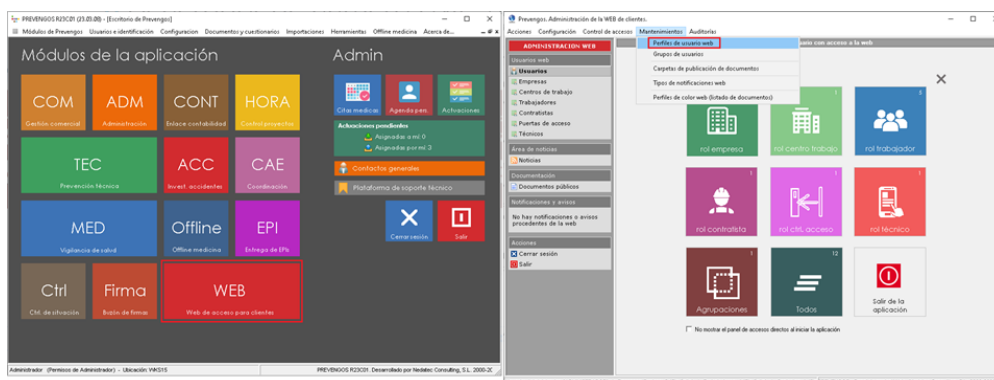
PREVENGOS R23C01 (23.03.00) - [Escritorio de Prevengos]

Módulos de Prevengos Usuarios e identificación Configuracion Documentos y cuestionarios Importaciones Herramientas Offline medicina Acerca de...

Módulos de la aplicación

COM
Gestión comercial

ADM
Administración

CONT
Enlace contabilidad

HORA
Control proyectos

TEC
Prevención técnica

ACC
Invest. accidentes

CAE
Coordinación

MED
Vigilancia de salud

Offline
Offline medicina

EPI
Entrega de EPIs

Ctrl
Ctrl. de situación

Firma
Buzón de firmas

WEB
Web de acceso para clientes

Admin

Citas medicas

Agenda pers.

Activaciones

Activaciones pendientes
Asignadas a mí 0
Asignadas por mí 3

Contactos generales

Plataforma de soporte técnico

Cerrar sesión

Salir

Administrador (Permisos de Administrador) - Ubicación: VWS1S

PREVENGOS R23C01. Desarrollado por Nedatec Consulting, S.L. 2000-2C

Prevengos. Administración de la WEB de clientes.

Acciones Configuración Control de acceso Mantenimientos Auditorías

Perfiles de usuario web
Grupos de usuarios
Carpetas de publicación de documentos
Tipos de notificaciones web
Perfiles de color web (listado de documentos)

ADMINISTRACIÓN WEB

Usuarios web
Usuarios
Empresas
Centros de trabajo
Trabajadores
Contratistas
Puertas de acceso
Técnicos

Área de noticias
Noticias

Documentación
Documentos públicos

Notificaciones y avisos
No hay notificaciones o avisos procedentes de la web

Acciones
Cerrar sesión
Salir

con acceso a la web

rol empresa

rol centro trabajo

rol trabajador

rol contratista

rol ctrl. acceso

rol técnico

Agrupaciones

12
Todos

Salir de la aplicación

No mostrar el panel de acceso directo al iniciar la aplicación